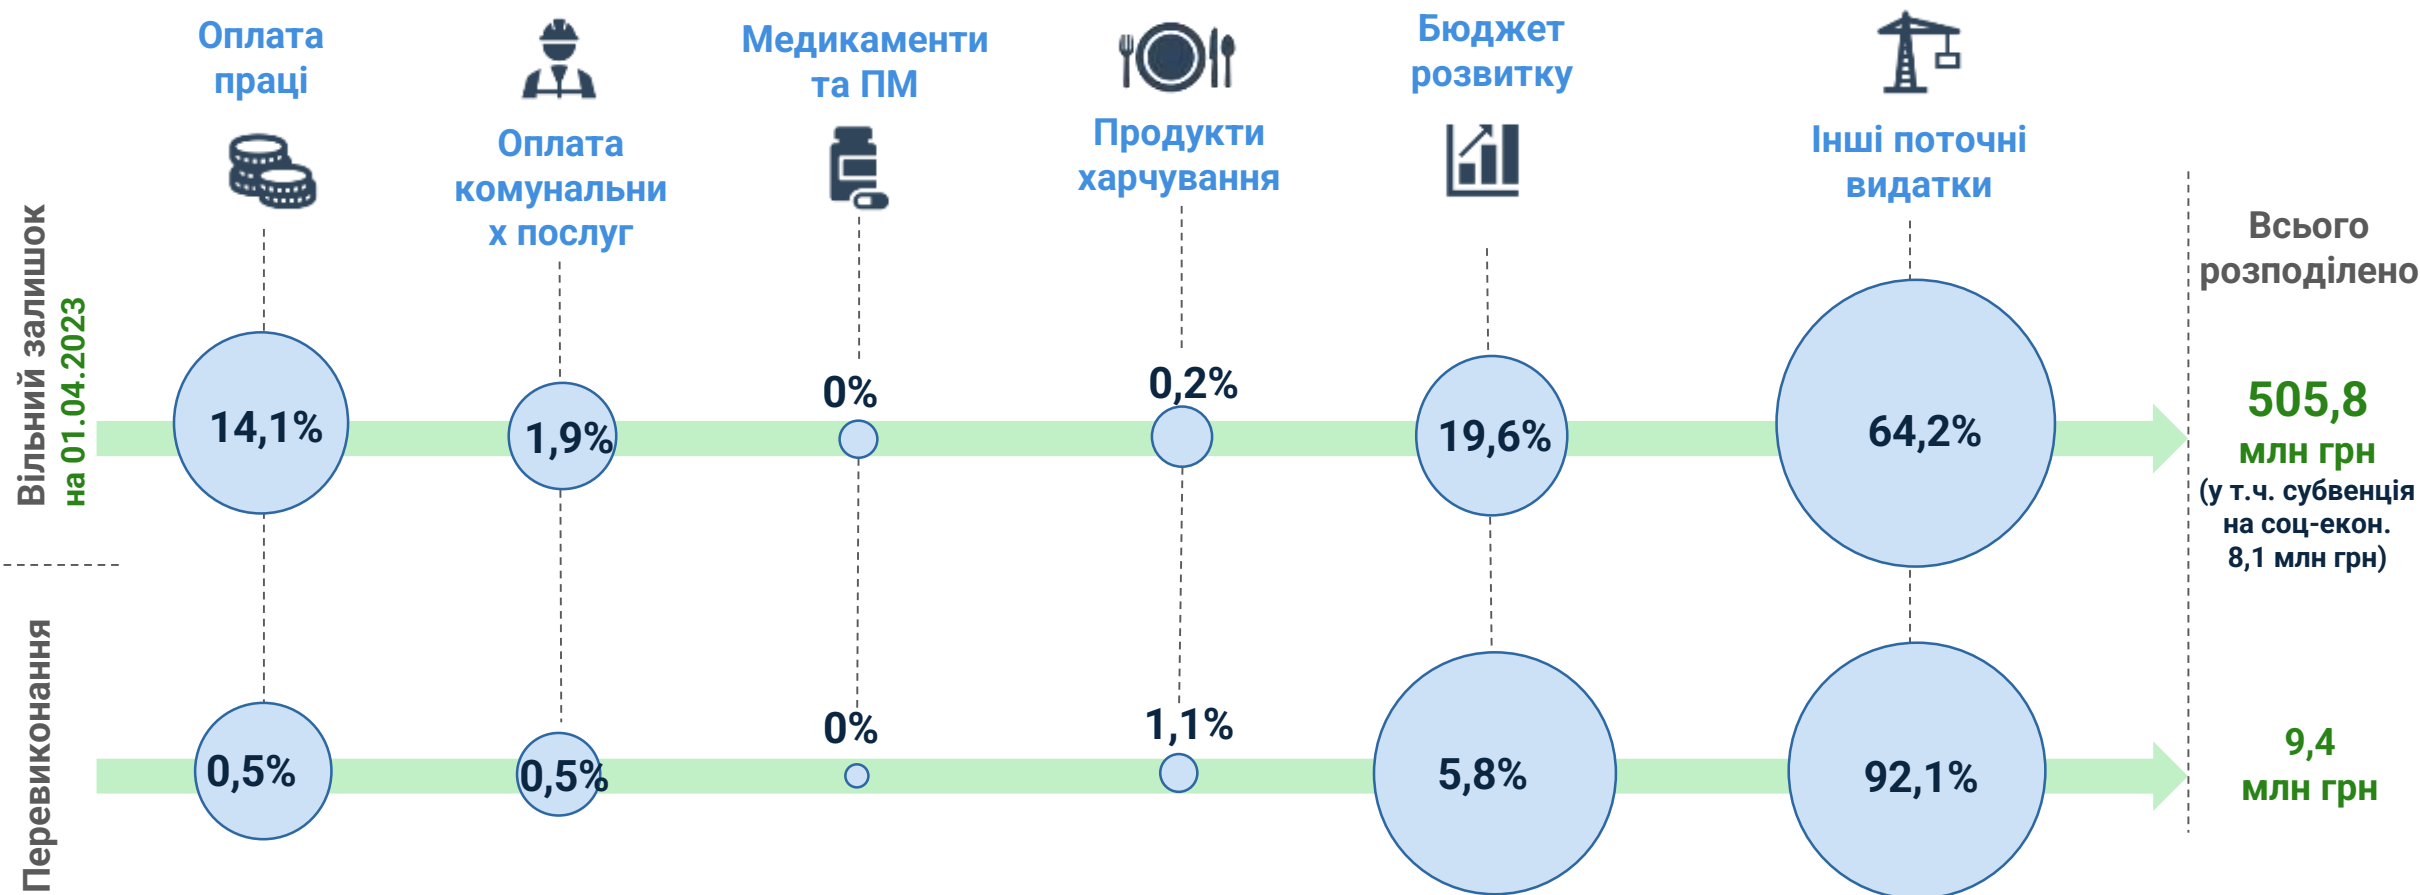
Оплата праці

Оплата комунальних послуг

Медикаменти та ПМ

Продукти харчування

Бюджет розвитку

Інші поточні видатки

Всього розподілено

Вільний залишок на 01.04.2023

14,1%

1,9%

0%

0,2%

19,6%

64,2%

505,8 млн грн (у т.ч. субвенція на соц-екон. 8,1 млн грн)

Перевиконання

0,5%

0,5%

0%

1,1%

5,8%

92,1%

9,4 млн грн